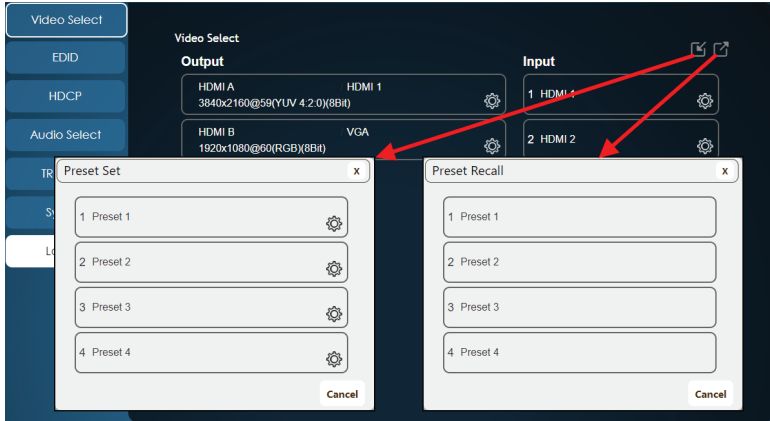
Video Select
EDID
HDCP
Audio Select
TR
Sy
Lo

Video Select

Output
HDMI A HDMI 1
3840x2160@59(YUV 4:2:0)(8Bit)
HDMI B VGA
1920x1080@60(RGB)(8Bit)

Input
1 HDMI 1
2 HDMI 2

Preset Set
x
1 Preset 1
2 Preset 2
3 Preset 3
4 Preset 4
Cancel

Preset Recall
x
1 Preset 1
2 Preset 2
3 Preset 3
4 Preset 4
Cancel